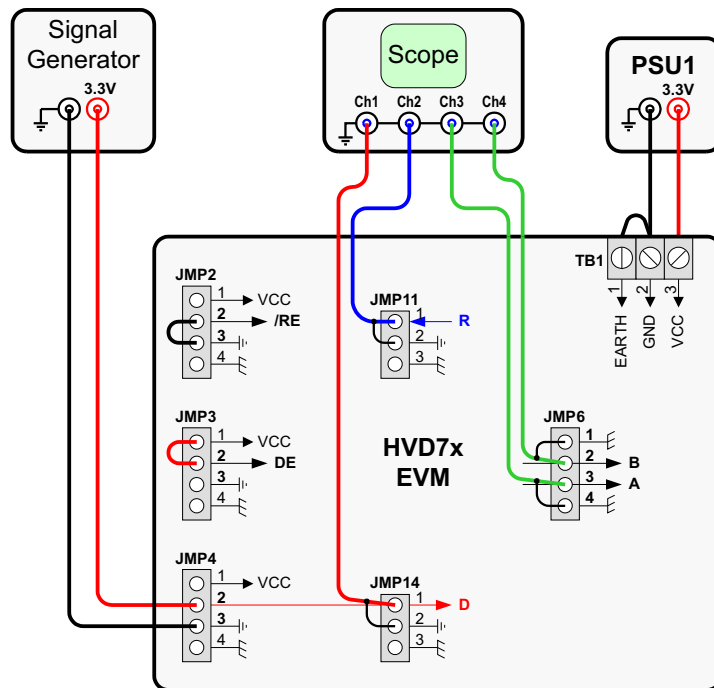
Signal Generator

3.3V

Scope

Ch1 Ch2 Ch3 Ch4

PSU1

3.3V

TB1

1 EARTH

2 GND

3 VCC

JMP2

1 VCC

2 /RE

3

4

JMP11

1 R

2

3

JMP3

1 VCC

2 DE

3

4

HVD7x EVM

JMP6

1

2 B

3 A

4

JMP4

1 VCC

2

3

4

JMP14

1 D

2

3